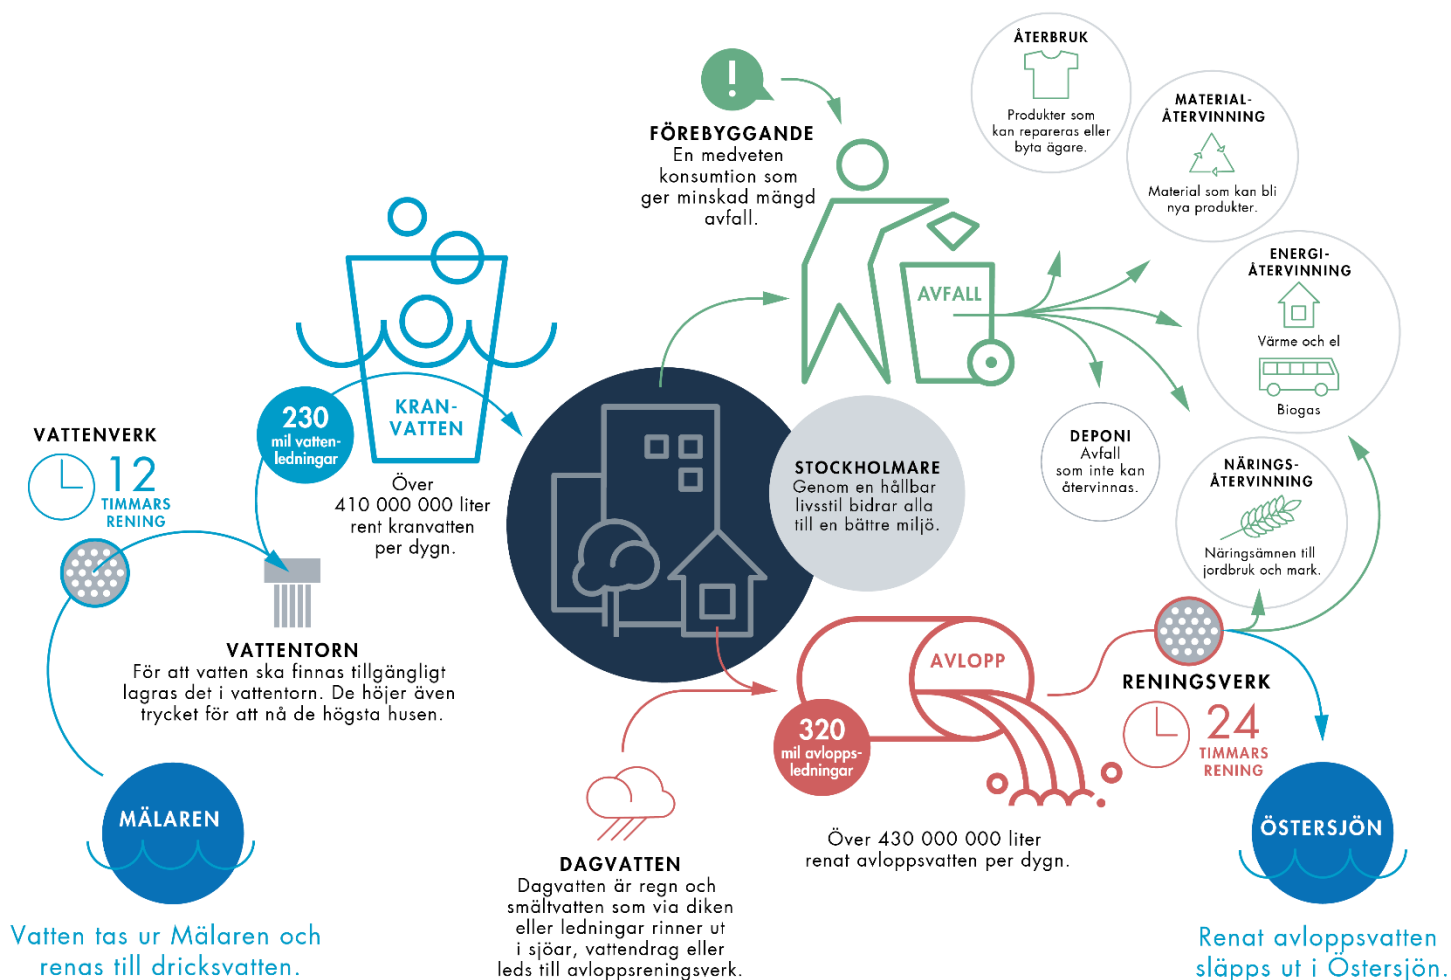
FÖREBYGGANDE
En medveten konsumtion som ger minskad mängd avfall.

ÅTERBRUK
Produkter som kan repareras eller byta ägare.

MATERIAL-ÅTERVINNING
Material som kan bli nya produkter.

ENERGI-ÅTERVINNING
Värme och el
Biogas

AVFALL

DEPONI
Avfall som inte kan återvinnas.

NÄRINGS-ÅTERVINNING
Näringsämnen till jordbruk och mark.

KRAN-VATTEN

230
mil vatten-ledningar

Över 410 000 000 liter rent kranvatten per dygn.

VATTENVERK
12
TIMMARS RENING

VATTENTORN
För att vatten ska finnas tillgängligt lagras det i vattentorn. De höjer även trycket för att nå de högsta husen.

STOCKHOLMARE
Genom en hållbar livsstil bidrar alla till en bättre miljö.

AVLOPP

320
mil avlopps-ledningar

RENINGSVERK
24
TIMMARS RENING

Över 430 000 000 liter renat avloppsvatten per dygn.

MÄLAREN

Vatten tas ur Mälaren och renas till dricksvatten.

DAGVATTEN
Dagvatten är regn och smältvatten som via diken eller ledningar rinner ut i sjöar, vattendrag eller leds till avloppsreningsverk.

ÖSTERSJÖN

Renat avloppsvatten släpps ut i Östersjön.